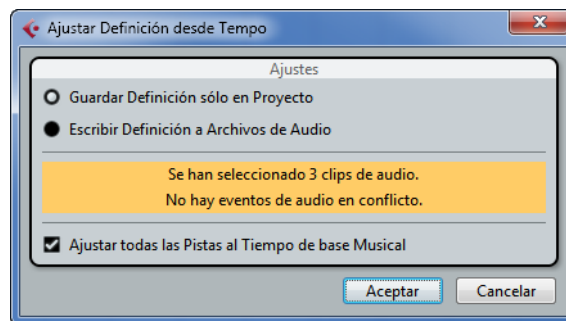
Ajustar Definición desde Tempo

Ajustes

Guardar Definición sólo en Proyecto

Escribir Definición a Archivos de Audio

Se han seleccionado 3 clips de audio.
No hay eventos de audio en conflicto.

Ajustar todas las Pistas al Tiempo de base Musical

Aceptar

Cancelar